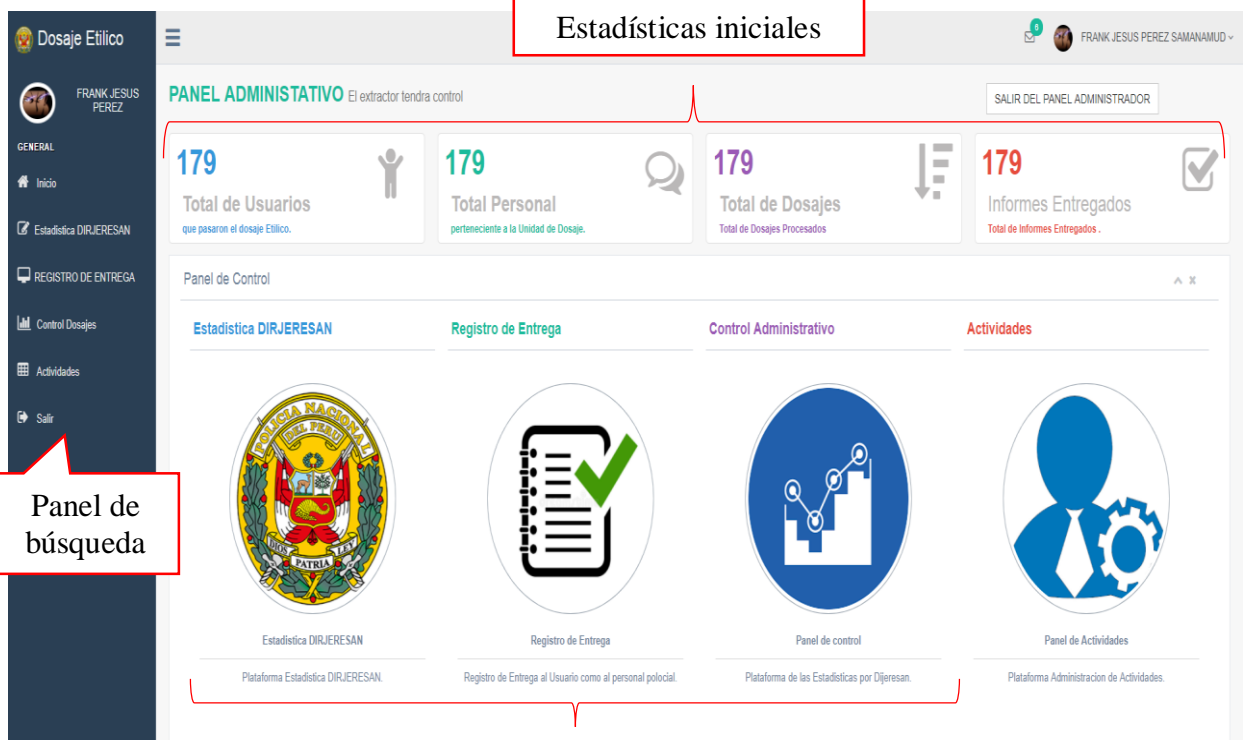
Dosaje Etilico

FRANK JESUS PEREZ

GENERAL

Inicio

Estadistica DIRJERESAN

REGISTRO DE ENTREGA

Control Dosajes

Actividades

Salir

Panel de búsqueda

Estadísticas iniciales

6

FRANK JESUS PEREZ SAMANAMUD

PANEL ADMINISTATIVO El extractor tendra control

SALIR DEL PANEL ADMINISTRADOR

179
Total de Usuarios
que pasaron el dosaje Etilico.

179
Total Personal
perteneciente a la Unidad de Dosaje.

179
Total de Dosajes
Total de Dosajes Procesados

179
Informes Entregados
Total de Informes Entregados .

Panel de Control

Estadistica DIRJERESAN

Registro de Entrega

Control Administrativo

Actividades

POLICIA NACIONAL DEL PERU
DIOS PATRIA LEY

Estadistica DIRJERESAN
Plataforma Estadistica DIRJERESAN.

Registro de Entrega
Registro de Entrega al Usuario como al personal polocial.

Panel de control
Plataforma de las Estadisticas por Dijeresan.

Panel de Actividades
Plataforma Administracion de Actividades.